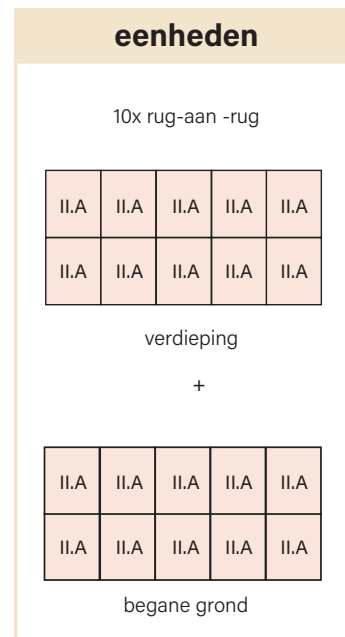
**eenheden**

10x rug-aan -rug

| II.A | II.A | II.A | II.A | II.A |
|---|---|---|---|---|
| II.A | II.A | II.A | II.A | II.A |

verdieping

+

| II.A | II.A | II.A | II.A | II.A |
|---|---|---|---|---|
| II.A | II.A | II.A | II.A | II.A |

begane grond